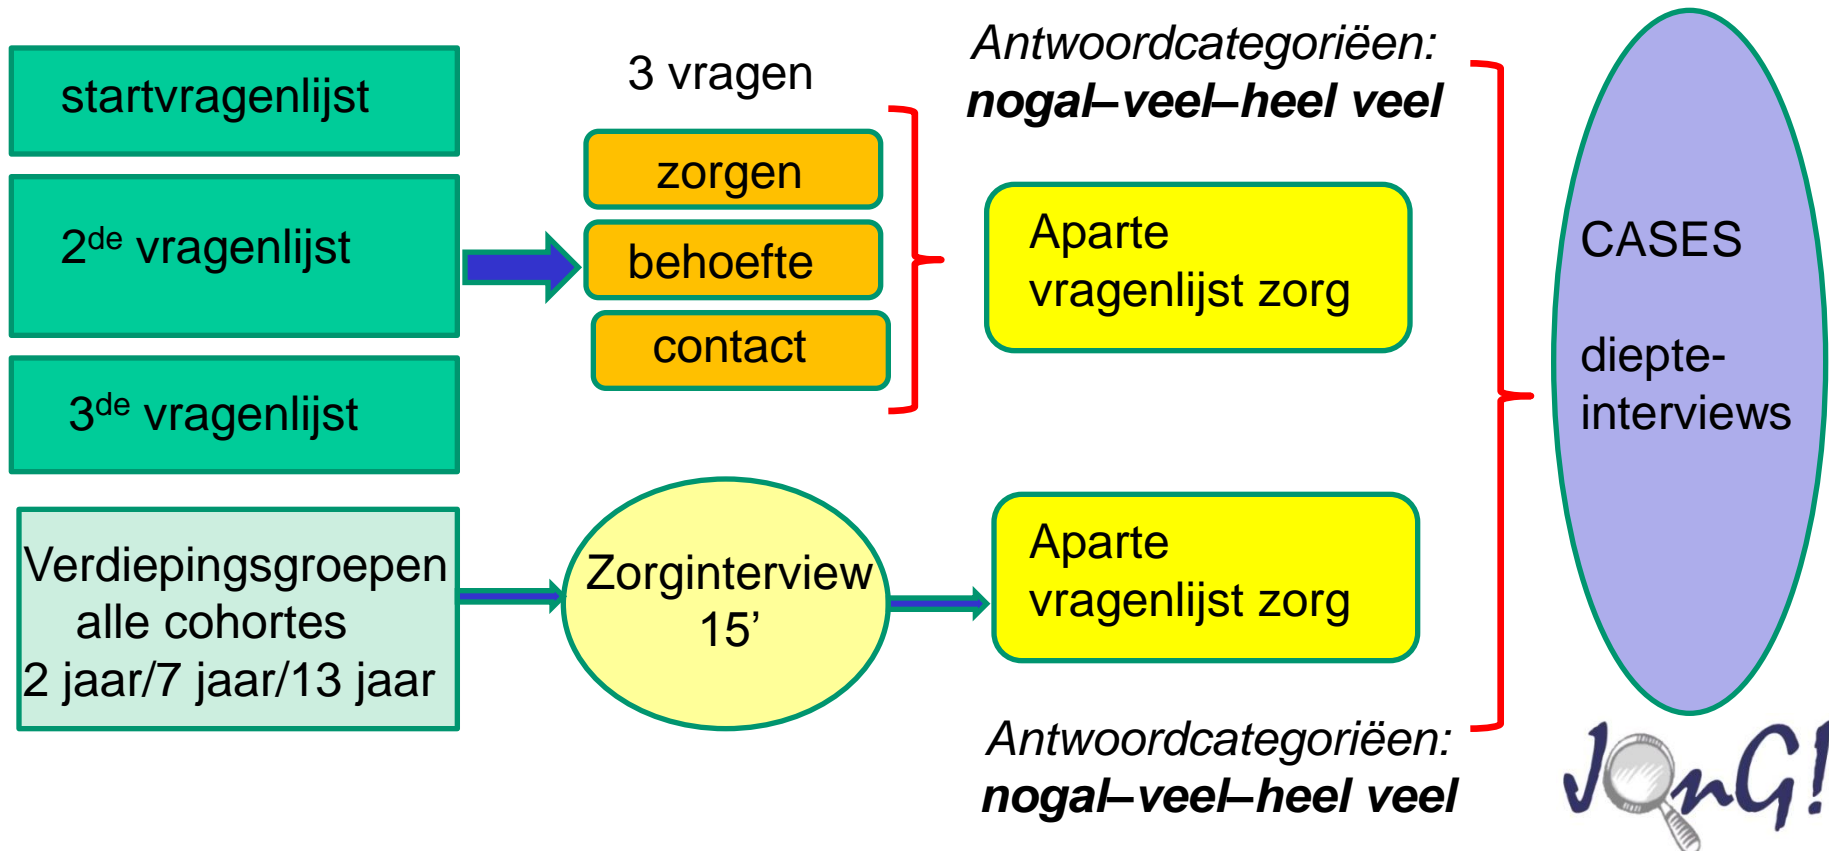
startvragenlijst

$2^{de}$ vragenlijst

$3^{de}$ vragenlijst

Verdiepingsgroepen alle cohortes 2 jaar/7 jaar/13 jaar

3 vragen

zorgen

behoefte

contact

Zorginterview 15’

*Antwoordcategoriëen:*
***nogal–veel–heel veel***

Aparte vragenlijst zorg

Aparte vragenlijst zorg

*Antwoordcategoriëen:*
***nogal–veel–heel veel***

CASES

diepte-interviews

JOnG!